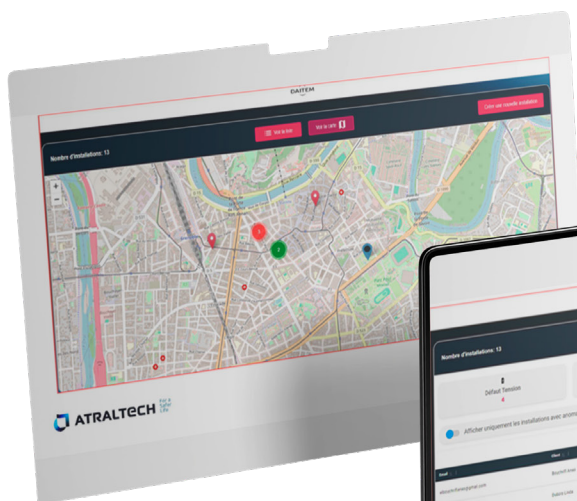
DAITEM

Créer une nouvelle installation

Vue en liste

Vue en carte

Nombre d'installations: 13

ATRALTECH

Nombre d'installations: 13

Défaut Tension

4

Afficher uniquement les installations avec anom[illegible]

Email

Client

Bouchill Anne

Sabine Louis